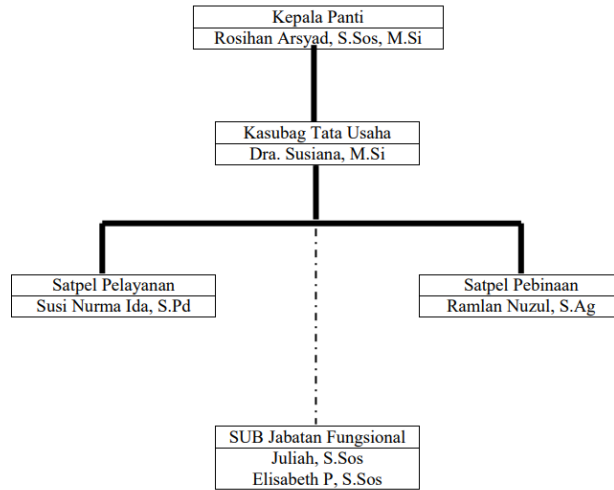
Kepala Panti
Rosihan Arsyad, S.Sos, M.Si

Kasubag Tata Usaha
Dra. Susiana, M.Si

Satpel Pelayanan
Susi Nurma Ida, S.Pd

Satpel Pebinaan
Ramlan Nuzul, S.Ag

SUB Jabatan Fungsional
Juliah, S.Sos
Elisabeth P, S.Sos